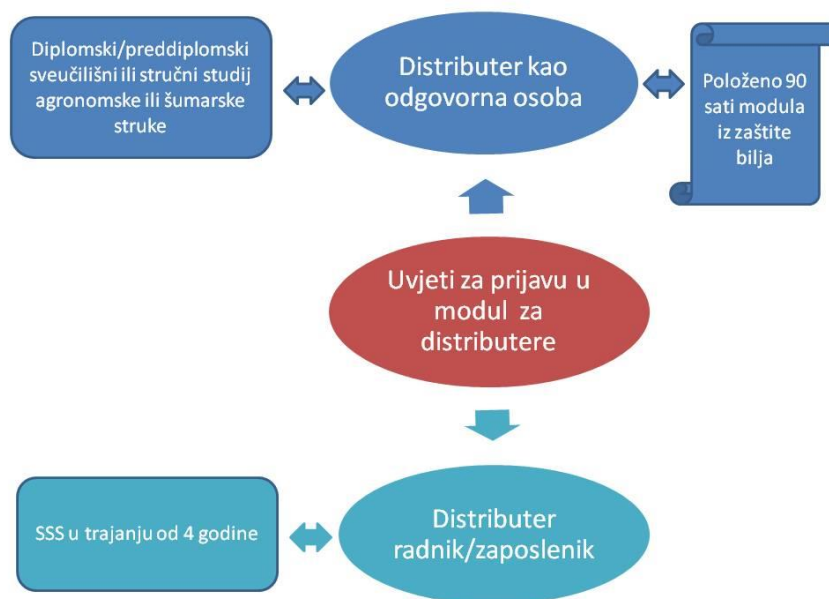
Diplomski/preddiplomski sveučilišni ili stručni studij agronomske ili šumarske struke

Distributer kao odgovorna osoba

Položeno 90 sati modula iz zaštite bilja

Uvjeti za prijavu u modul za distributere

SSS u trajanju od 4 godine

Distributer radnik/zaposlenik